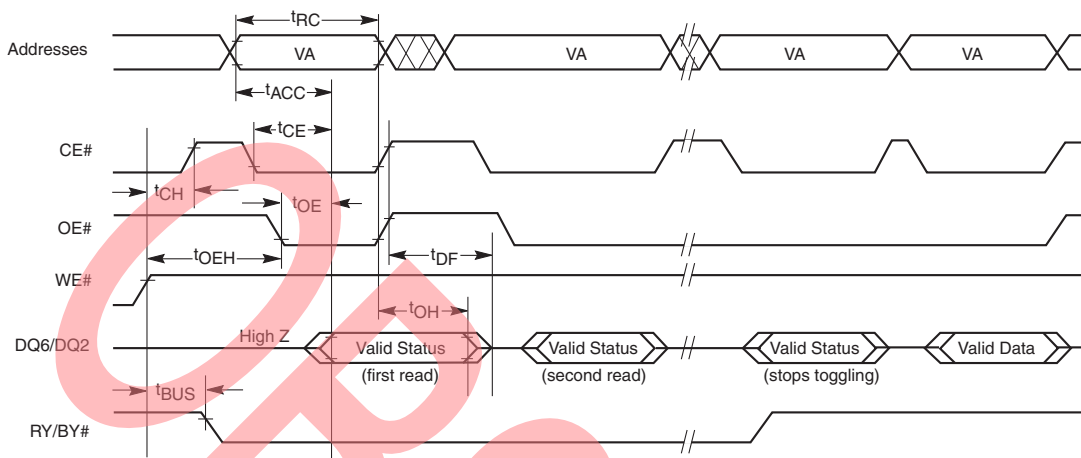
Addresses
$t_{RC}$
VA
VA
VA
VA
$t_{ACC}$
$t_{CE}$
CE#
$t_{CH}$
$t_{OE}$
OE#
$t_{OEH}$
$t_{DF}$
WE#
$t_{OH}$
High Z
DQ6/DQ2
Valid Status
(first read)
Valid Status
(second read)
Valid Status
(stops toggling)
Valid Data
$t_{BUS}$
RY/BY#